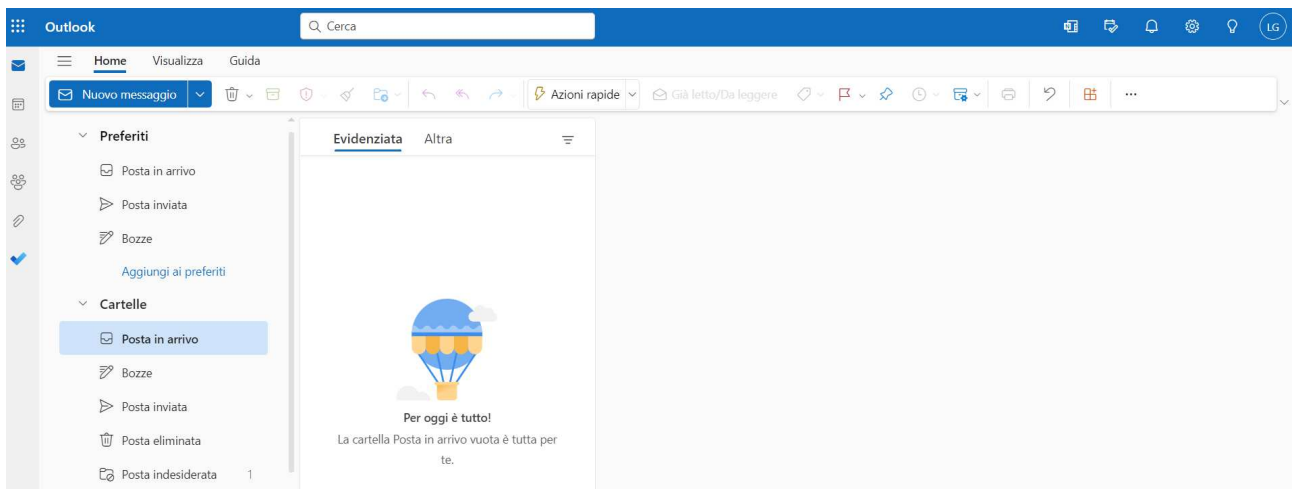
Outlook

Cerca

LG

Home Visualizza Guida

Nuovo messaggio

Azioni rapide

Già letto/Da leggere

...

Preferiti

Posta in arrivo

Posta inviata

Bozze

Aggiungi ai preferiti

Cartelle

Posta in arrivo

Bozze

Posta inviata

Posta eliminata

Posta indesiderata 1

Evidenziata Altra

Per oggi è tutto!

La cartella Posta in arrivo vuota è tutta per te.